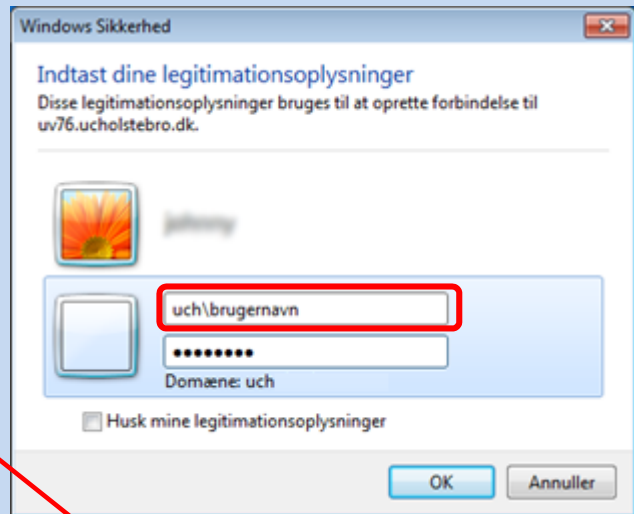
Windows Sikkerhed

Indtast dine legitimationsoplysninger

Disse legitimationsoplysninger bruges til at oprette forbindelse til uv76.ucholstebro.dk.

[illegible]

uch\brugernavn

•••••••••

Domæne: uch

Husk mine legitimationsoplysninger

OK

Annuller